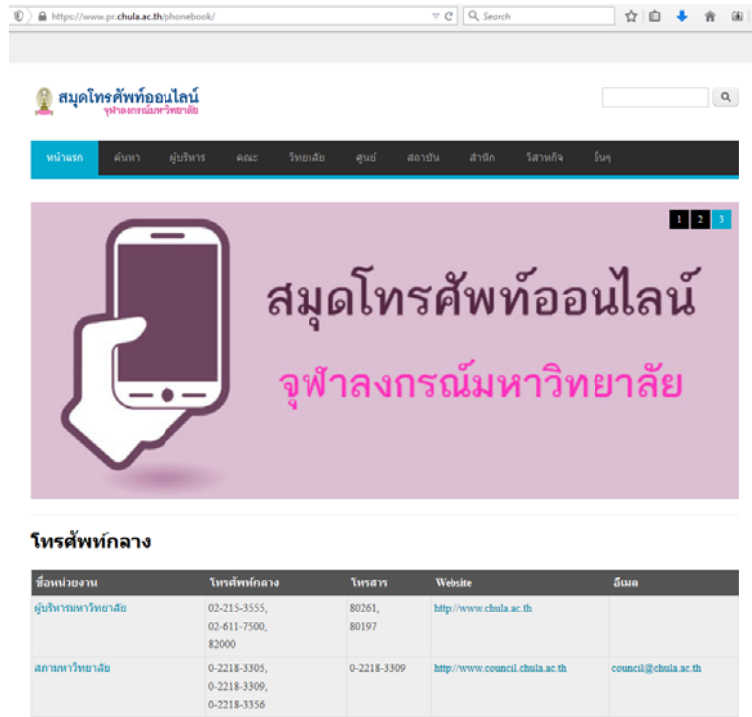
https://www.pr.chula.ac.th/phonebook/

Search

สมุดโทรศัพท์ออนไลน์
จุฬาลงกรณ์มหาวิทยาลัย

หน้าแรก ค้นหา ผู้บริหาร คณะ วิทยาลัย ศูนย์ สถาบัน สำนัก วิสาหกิจ อื่นๆ

1 2 3

สมุดโทรศัพท์ออนไลน์
จุฬาลงกรณ์มหาวิทยาลัย

โทรศัพท์กลาง

| ชื่อหน่วยงาน | โทรศัพท์กลาง | โทรสาร | Website | อีเมล |
|---|---|---|---|---|
| ผู้บริหารมหาวิทยาลัย | 02-215-3555, 02-611-7500, 82000 | 80261, 80197 | http://www.chula.ac.th | |
| สภามหาวิทยาลัย | 0-2218-3305, 0-2218-3309, 0-2218-3356 | 0-2218-3309 | http://www.council.chula.ac.th | council@chula.ac.th |